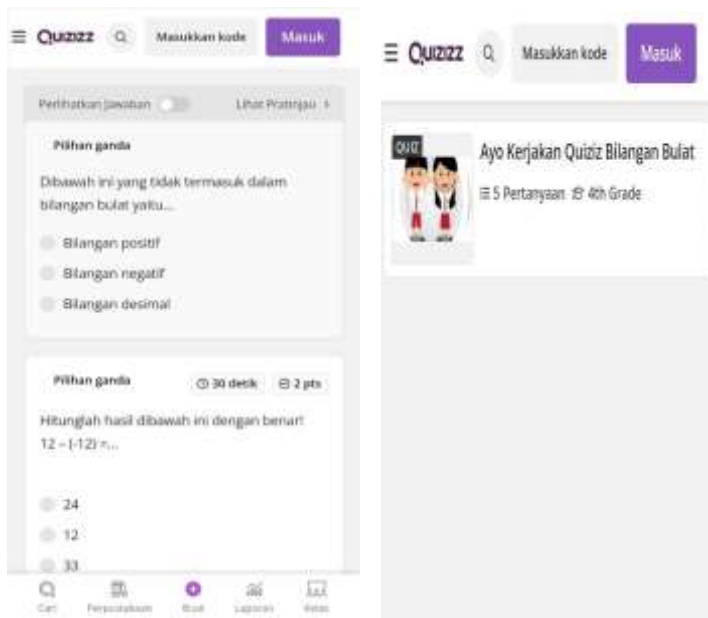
Quizizz Masukkan kode Masuk

Perlihatkan jawaban Lihat Pratinjau >

Pilihan ganda

Dibawah ini yang tidak termasuk dalam bilangan bulat yaitu...

Bilangan positif

Bilangan negatif

Bilangan desimal

Pilihan ganda 30 detik 2 pts

Hitunglah hasil dibawah ini dengan benar!
12 – (-12) =...

24

12

33

Cari Perpustakaan Buat Laporan Kelas

Quizizz Masukkan kode Masuk

QUIZ

Ayo Kerjakan Quiziz Bilangan Bulat

5 Pertanyaan 4th Grade